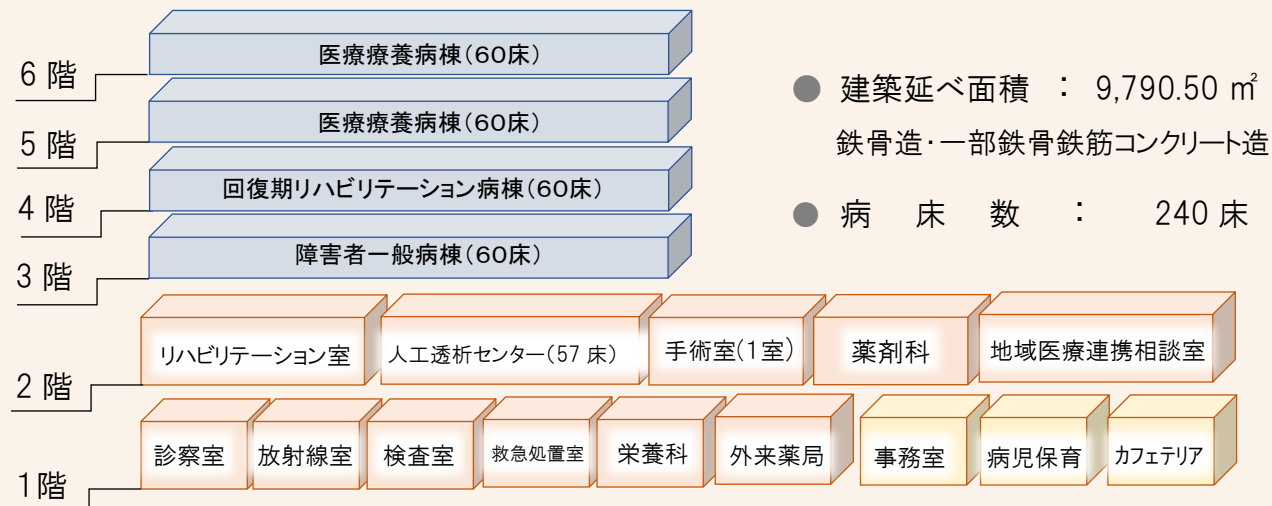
6 階
医療療養病棟(60床)

5 階
医療療養病棟(60床)

4 階
回復期リハビリテーション病棟(60床)

3 階
障害者一般病棟(60床)

● 建築延べ面積 : 9,790.50 ㎡
鉄骨造・一部鉄骨鉄筋コンクリート造

● 病 床 数 : 240 床

2 階
リハビリテーション室
人工透析センター(57 床)
手術室(1室)
薬剤科
地域医療連携相談室

1階
診察室
放射線室
検査室
救急処置室
栄養科
外来薬局
事務室
病児保育
カフェテリア